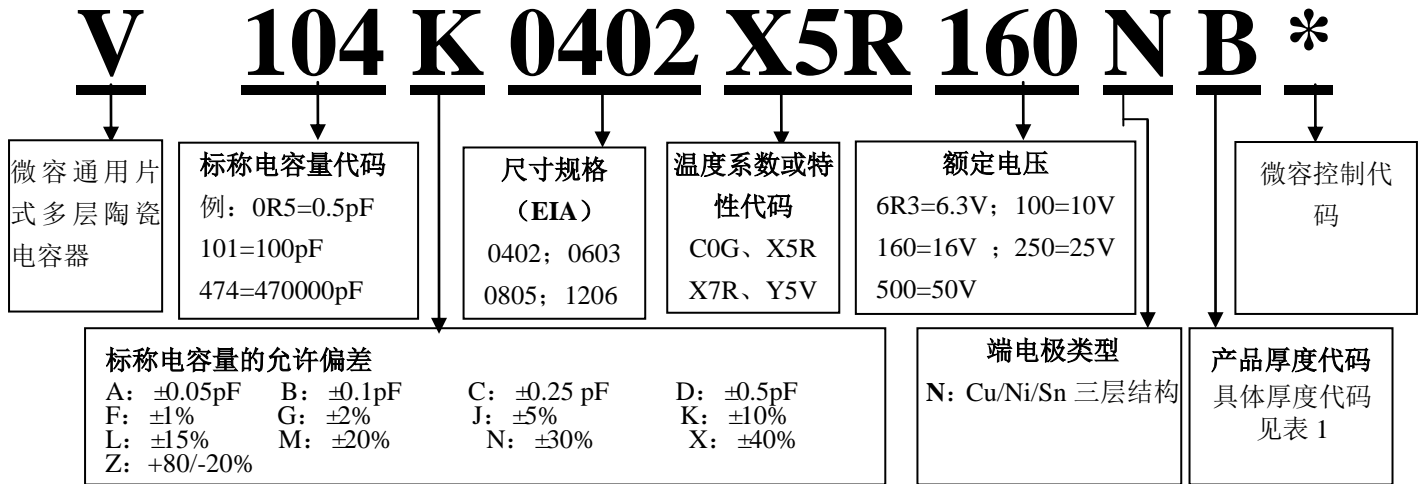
V 104 K 0402 X5R 160 N B *

微容通用片式多层陶瓷电容器

标称电容量代码
例：0R5=0.5pF
101=100pF
474=470000pF

尺寸规格
（EIA）
0402；0603
0805；1206

温度系数或特性代码
C0G、X5R
X7R、Y5V

额定电压
6R3=6.3V；100=10V
160=16V ；250=25V
500=50V

微容控制代码

标称电容量的允许偏差
A：±0.05pF B：±0.1pF C：±0.25 pF D：±0.5pF
F：±1% G：±2% J：±5% K：±10%
L：±15% M：±20% N：±30% X：±40%
Z：+80/-20%

端电极类型
N：Cu/Ni/Sn 三层结构

产品厚度代码
具体厚度代码见表 1